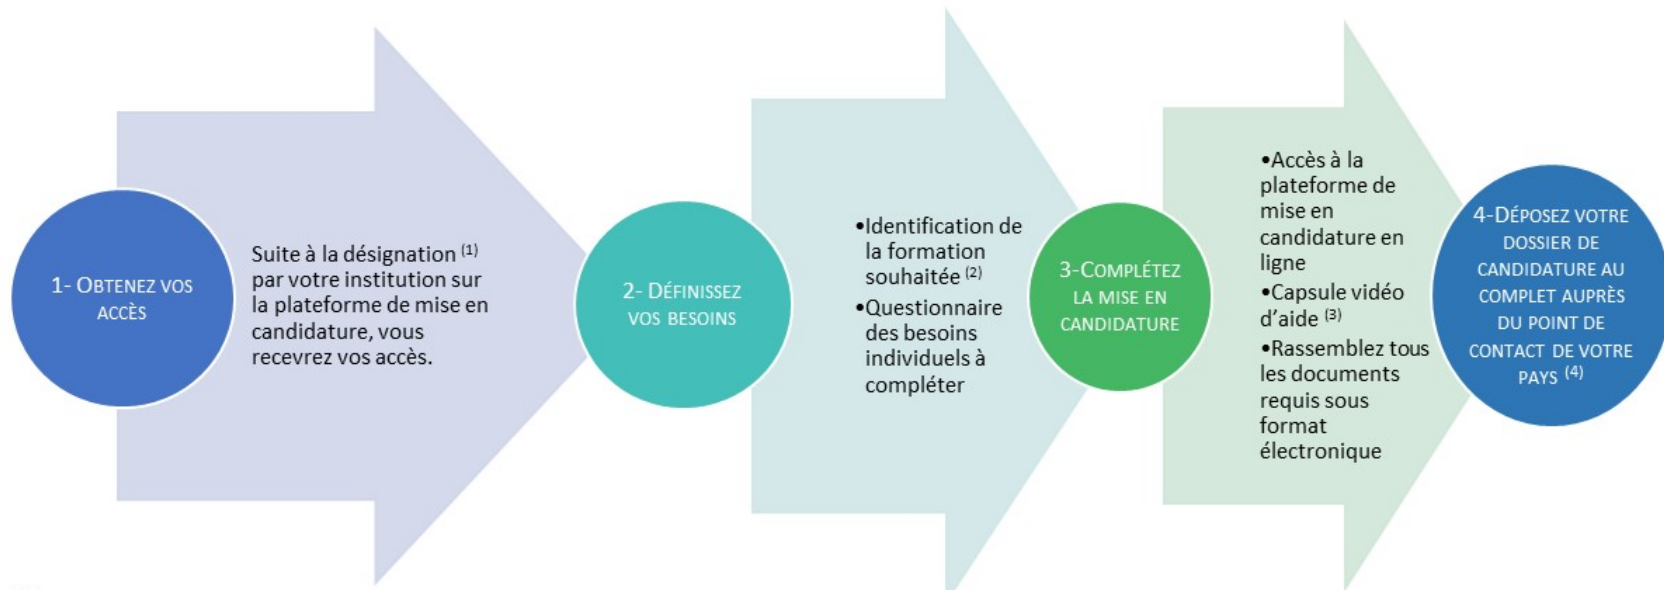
1- OBTENEZ VOS ACCÈS

Suite à la désignation $^{(1)}$ par votre institution sur la plateforme de mise en candidature, vous recevrez vos accès.

2- DÉFINISSEZ VOS BESOINS

•Identification de la formation souhaitée $^{(2)}$
•Questionnaire des besoins individuels à compléter

3-COMPLÉTEZ LA MISE EN CANDIDATURE

•Accès à la plateforme de mise en candidature en ligne
•Capsule vidéo d'aide $^{(3)}$
•Rassemblez tous les documents requis sous format électronique

4-DÉPOSEZ VOTRE DOSSIER DE CANDIDATURE AU COMPLET AUPRÈS DU POINT DE CONTACT DE VOTRE PAYS $^{(4)}$